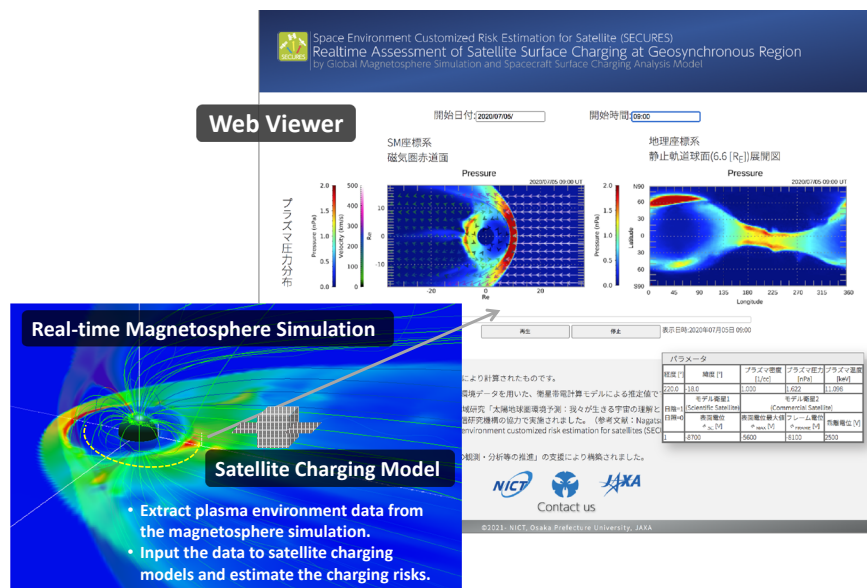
Space Environment Customized Risk Estimation for Satellite (SECURES)
Realtime Assessment of Satellite Surface Charging at Geosynchronous Region
by Global Magnetosphere Simulation and Spacecraft Surface Charging Analysis Model

SECURES

Web Viewer

開始日付: 2020/07/05/

開始時間: 09:00

SM座標系
磁気圏赤道面

地理座標系
静止軌道球面(6.6 [R$_E$])展開図

プラズマ圧力分布

Pressure

2020/07/05 09:00 UT

Pressure

2020/07/05 09:00 UT

Pressure (nPa)

Velocity (km/s)

Re

Latitude

Longitude

Re

Real-time Magnetosphere Simulation

再生

停止

表示日時:2020年07月05日 09:00

パラメータ

| 経度 [°] | 緯度 [°] | プラズマ密度 [1/cc] | プラズマ圧力 [nPa] | プラズマ温度 [keV] |
|---|---|---|---|---|
| 220.0 | -18.0 | 1.000 | 1.622 | 11.096 |
| 日陰=1 日照=0 | モデル衛星1 (Scientific Satellite) | | モデル衛星2 (Commercial Satellite) | |
| | 表面電位 [V] | 表面電位最大値 [V] | フレーム電位 [V] | 電離電位 [V] |
| 1 | -8700 | -5600 | -8100 | 2500 |

により計算されたものです。

環境データを用いた、衛星帯電計算モデルによる推定値で

域研究「太陽地球圏環境予測：我々が生きる宇宙の理解と

連研究機構の協力で実施されました。（参考文献：Nagata

environment customized risk estimation for satellites (SEC

の観測・分析等の推進」の支援により構築されました。

Satellite Charging Model

NICT

JAXA

Contact us

• Extract plasma environment data from the magnetosphere simulation.

• Input the data to satellite charging models and estimate the charging risks.

©2021- NICT, Osaka Prefecture University, JAXA